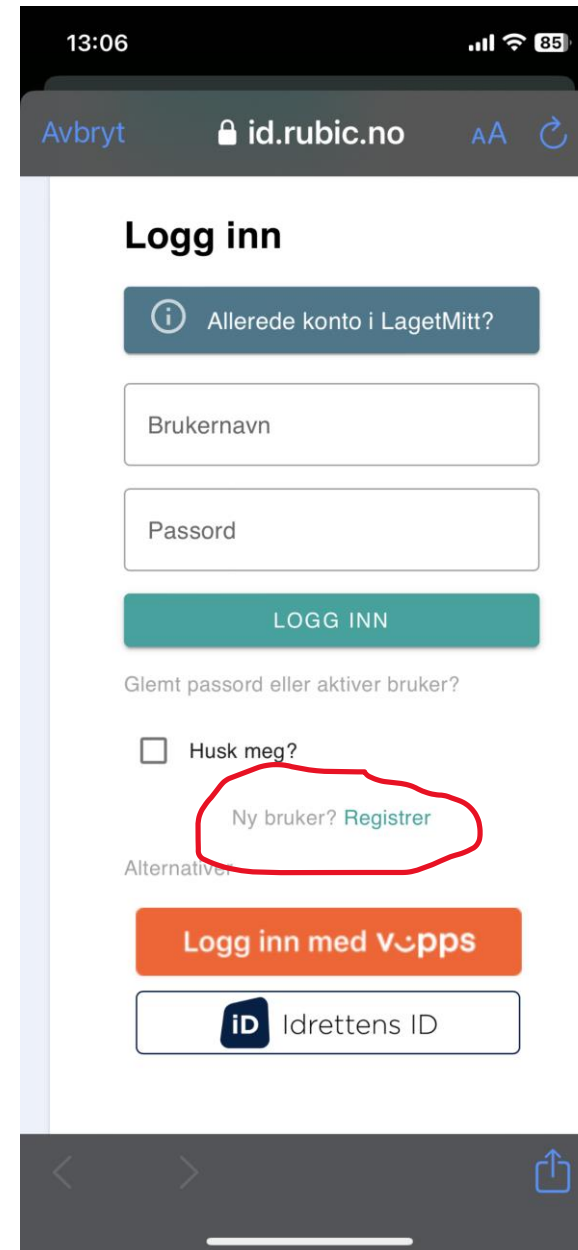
13:06
85

Avbryt
id.rubic.no
AA

Logg inn

Allerede konto i LagetMitt?

Brukernavn

Passord

LOGG INN

Glemt passord eller aktiver bruker?

Husk meg?

Ny bruker? Registrer

Alternativer

Logg inn med vipps

iD Idrettens ID